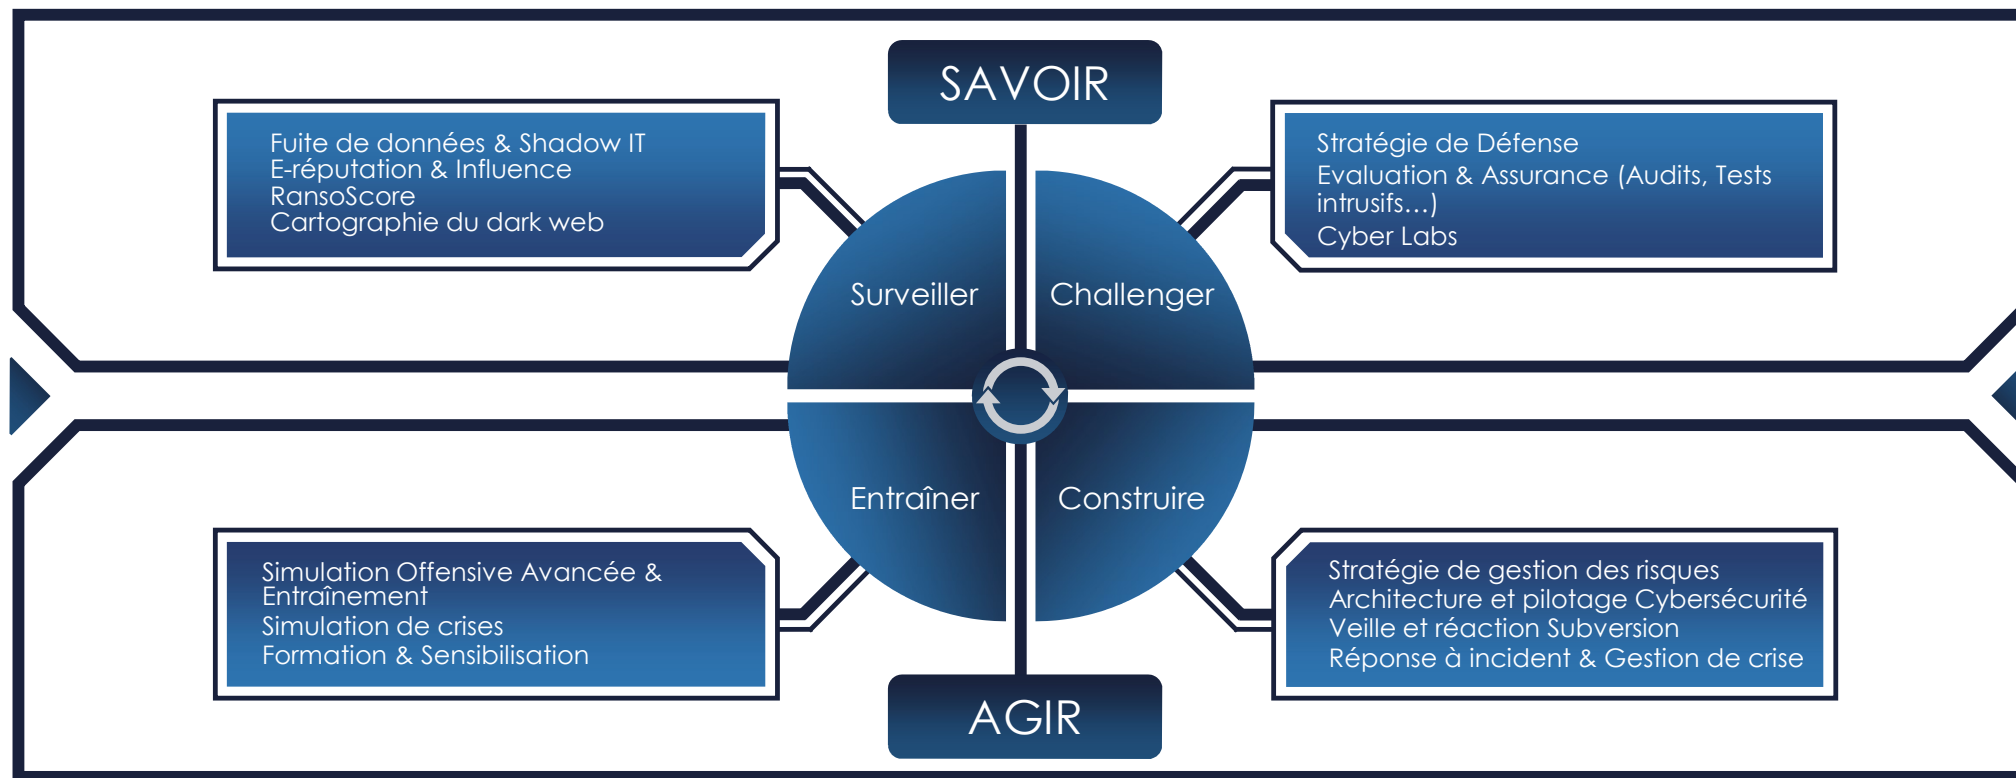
SAVOIR

Fuite de données & Shadow IT
E-réputation & Influence
RansoScore
Cartographie du dark web

Stratégie de Défense
Evaluation & Assurance (Audits, Tests intrusifs…)
Cyber Labs

Surveiller

Challenger

Entraîner

Construire

Simulation Offensive Avancée & Entraînement
Simulation de crises
Formation & Sensibilisation

Stratégie de gestion des risques
Architecture et pilotage Cybersécurité
Veille et réaction Subversion
Réponse à incident & Gestion de crise

AGIR